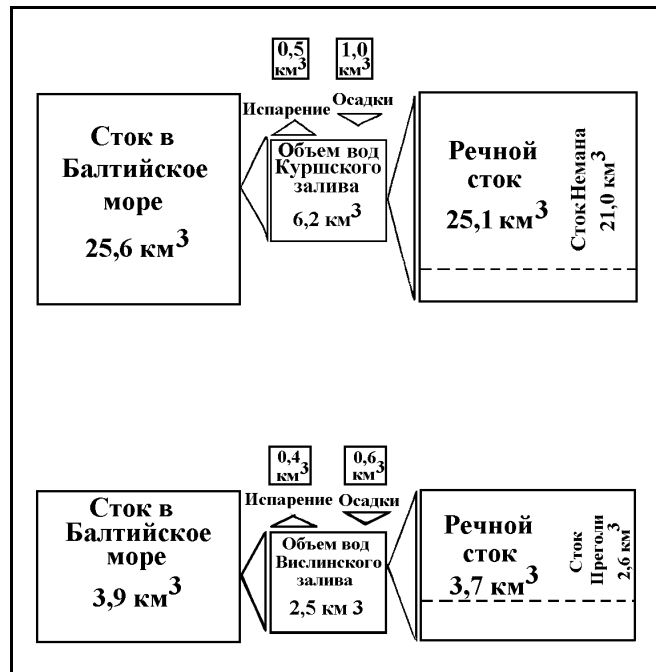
0,5 км$^3$

1,0 км$^3$

Испарение

Осадки

Сток в Балтийское море

25,6 км$^3$

Объем вод Куршского залива

6,2 км$^3$

Речной сток

25,1 км$^3$

Сток Немана 21,0 км$^3$

0,4 км$^3$

0,6 км$^3$

Испарение

Осадки

Сток в Балтийское море

3,9 км$^3$

Объем вод Вислинского залива

2,5 км 3

Речной сток

3,7 км$^3$

Сток Преголи 2,6 км$^3$